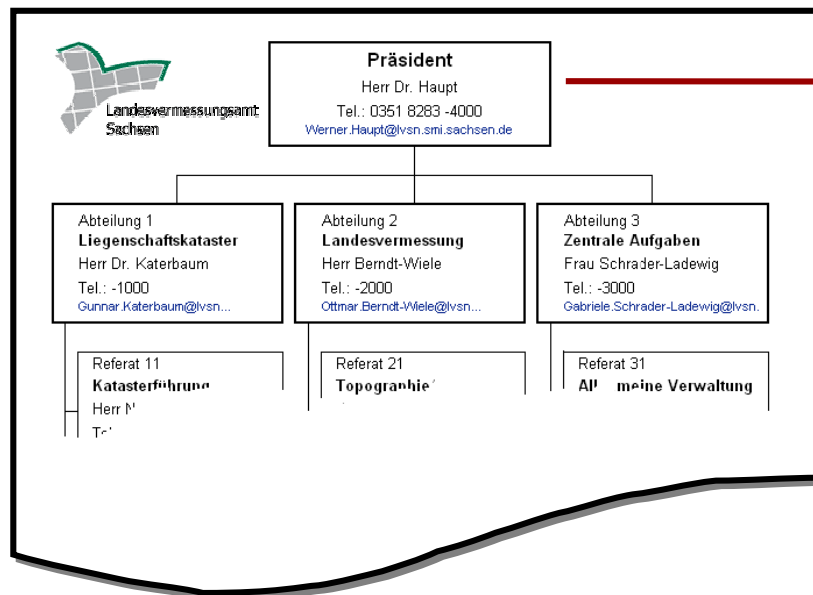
Landesvermessungsamt Sachsen

Präsident
Herr Dr. Haupt
Tel.: 0351 8283 -4000
Werner.Haupt@lvsn.smi.sachsen.de

Abteilung 1
Liegenschaftskataster
Herr Dr. Katerbaum
Tel.: -1000
Gunnar.Katerbaum@lvsn...

Abteilung 2
Landesvermessung
Herr Berndt-Wiele
Tel.: -2000
Ottmar.Berndt-Wiele@lvsn...

Abteilung 3
Zentrale Aufgaben
Frau Schrader-Ladewig
Tel.: -3000
Gabriele.Schrader-Ladewig@lvsn.

Referat 11
Katasterführung
Herr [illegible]
Te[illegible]

Referat 21
Topographie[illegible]

Referat 31
All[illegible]meine Verwaltung